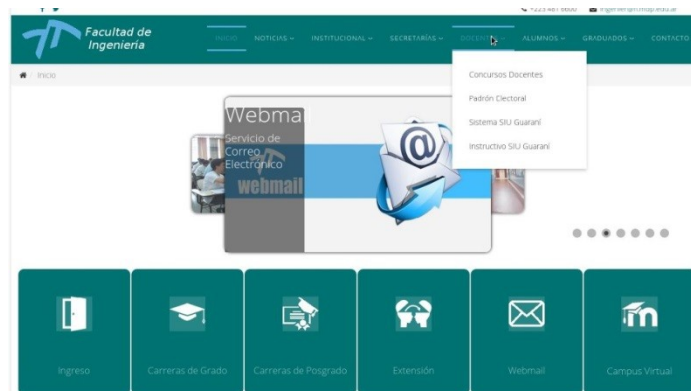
+223 481 6600 ingenieria@fi.mdp.edu.ar

Facultad de Ingeniería

INICIO NOTICIAS ∨ INSTITUCIONAL ∨ SECRETARÍAS ∨ DOCENTES ∨ ALUMNOS ∨ GRADUADOS ∨ CONTACTO

Concursos Docentes
Padrón Electoral
Sistema SIU Guaraní
Instructivo SIU Guaraní

Inicio

Webma
Servicio de Correo Electrónico
webmail

Ingreso
Carreras de Grado
Carreras de Posgrado
Extensión
Webmail
Campus Virtual